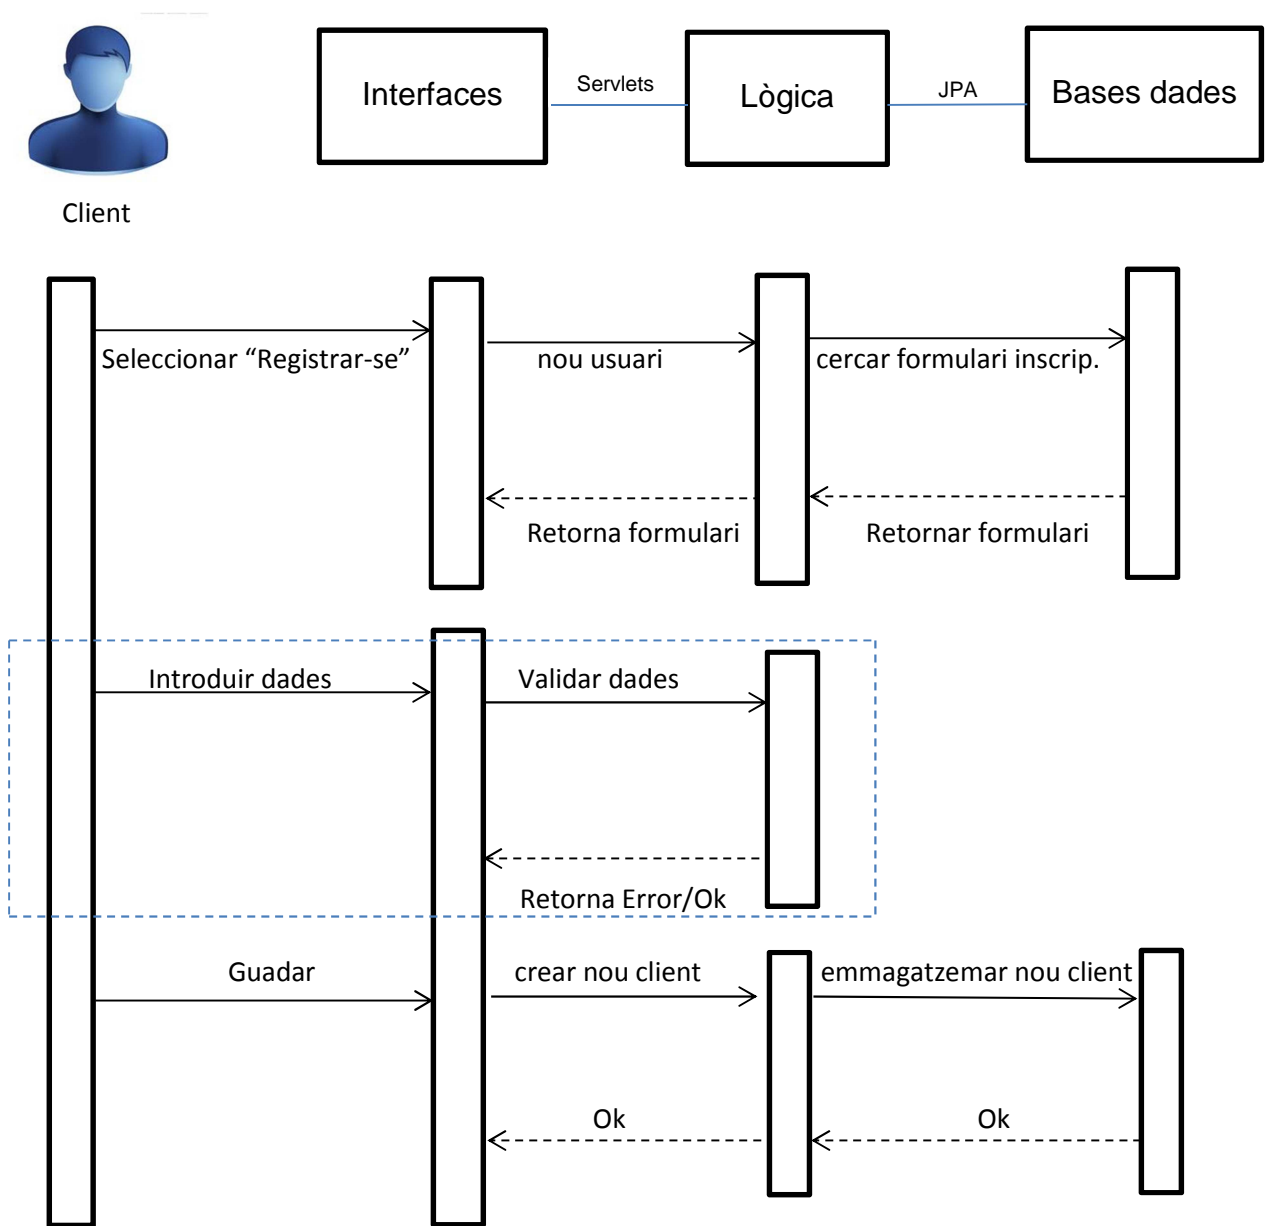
Client

Interfaces

Servlets

Lògica

JPA

Bases dades

Seleccionar “Registrar-se”

nou usuari

cercar formulari inscrip.

Retorna formulari

Retornar formulari

Introduir dades

Validar dades

Retorna Error/Ok

Guadar

crear nou client

emmagatzemar nou client

Ok

Ok